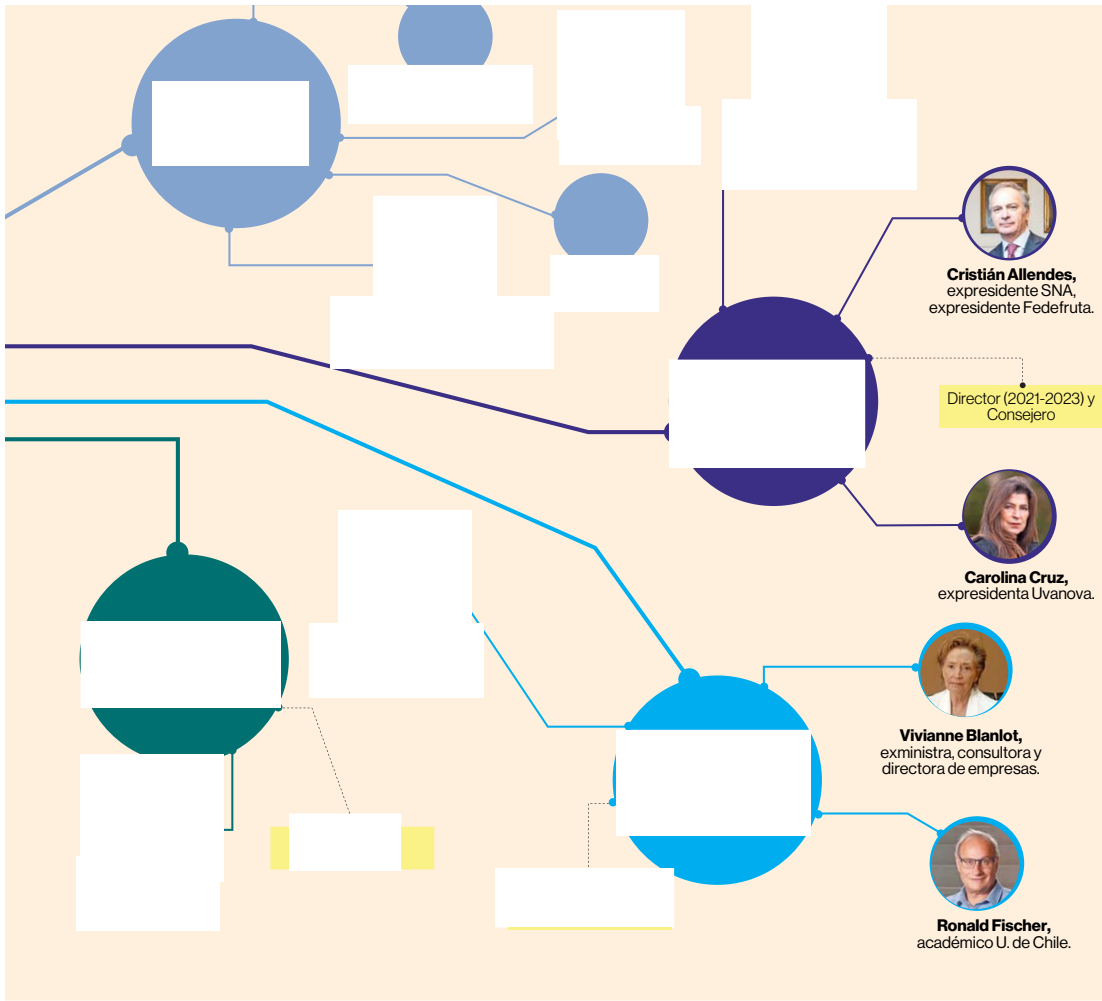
Cristián Allendes, expresidente SNA, expresidente Fedefruta.

Director (2021-2023) y Consejero

Carolina Cruz, expresidenta Uvanova.

Vivianne Blanlot, exministra, consultora y directora de empresas.

Ronald Fischer, académico U. de Chile.